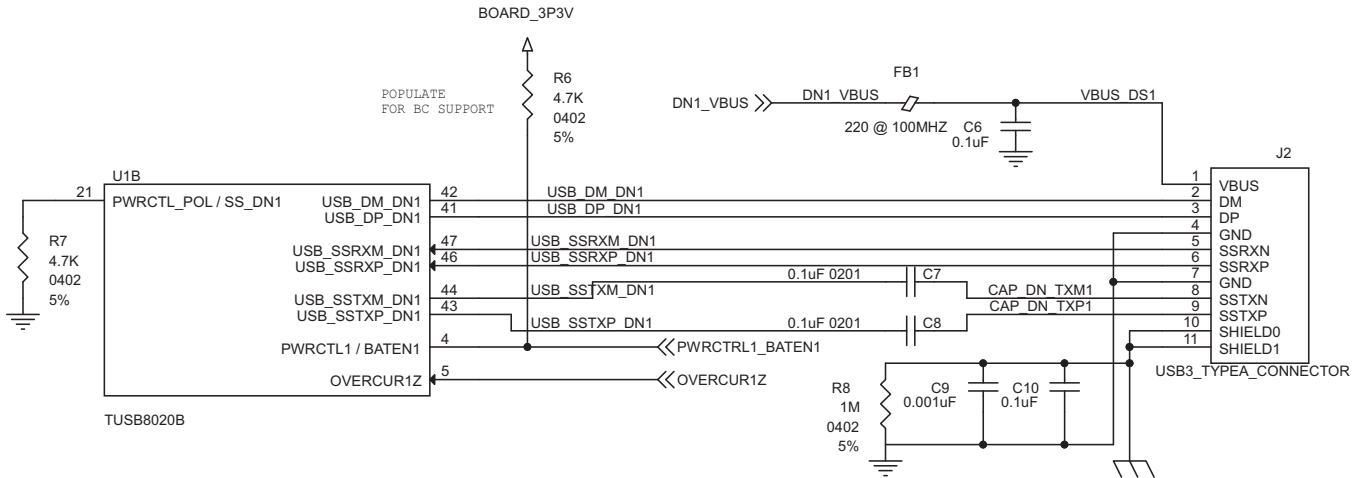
BOARD_3P3V

POPULATE
FOR BC SUPPORT

R6
4.7K
0402
5%

DN1_VBUS
DN1_VBUS
FB1
220 @ 100MHZ
C6
0.1uF
VBUS_DS1

J2

U1B
21
PWRCTL_POL / SS_DN1
USB_DM_DN1
USB_DP_DN1
USB_SSRXM_DN1
USB_SSRXP_DN1
USB_SSTXM_DN1
USB_SSTXP_DN1
PWRCTL1 / BATEN1
OVERCUR1Z
42
41
47
46
44
43
4
5

R7
4.7K
0402
5%

TUSB8020B

USB_DM_DN1
USB_DP_DN1
USB_SSRXM_DN1
USB_SSRXP_DN1
USB_SSTXM_DN1
USB_SSTXP_DN1
0.1uF 0201
C7
0.1uF 0201
C8
CAP_DN_TXM1
CAP_DN_TXP1
PWRCTRL1_BATEN1
OVERCUR1Z

1 VBUS
2 DM
3 DP
4 GND
5 SSRXN
6 SSRXP
7 GND
8 SSTXN
9 SSTXP
10 SHIELD0
11 SHIELD1
USB3_TYPEA_CONNECTOR

R8
1M
0402
5%
C9
0.001uF
C10
0.1uF